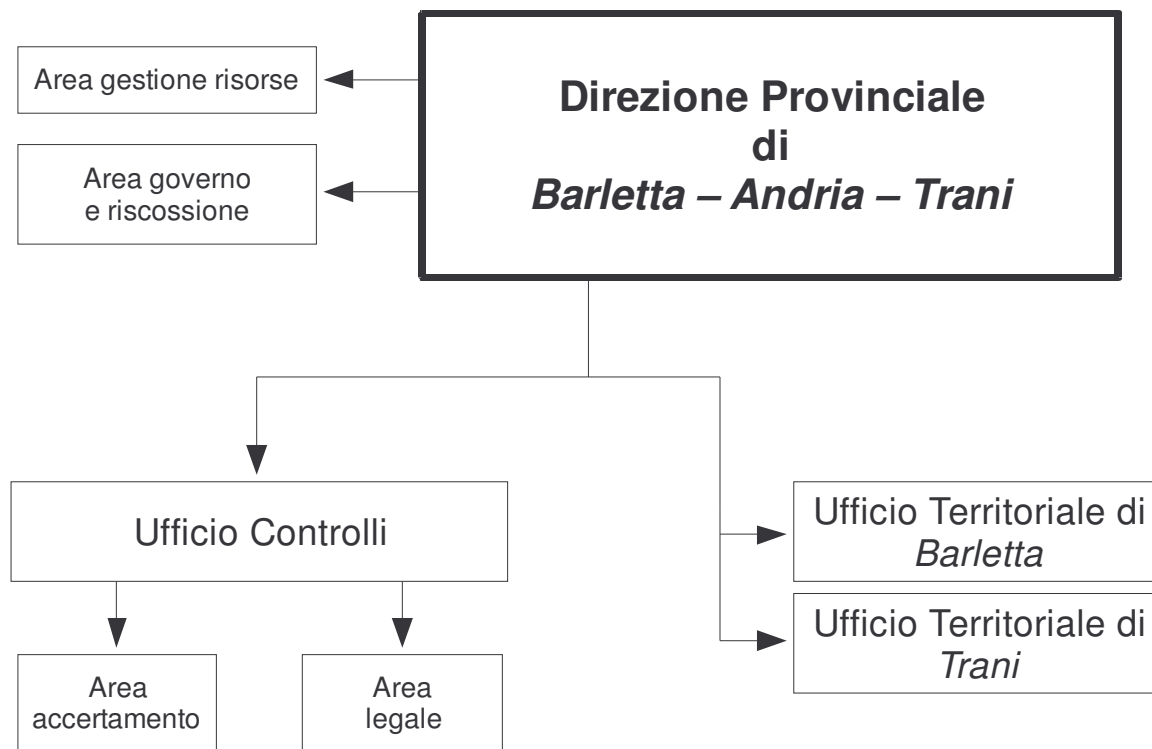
Area gestione risorse

Area governo e riscossione

**Direzione Provinciale di *Barletta – Andria – Trani***

Ufficio Controlli

Area accertamento

Area legale

Ufficio Territoriale di *Barletta*

Ufficio Territoriale di *Trani*